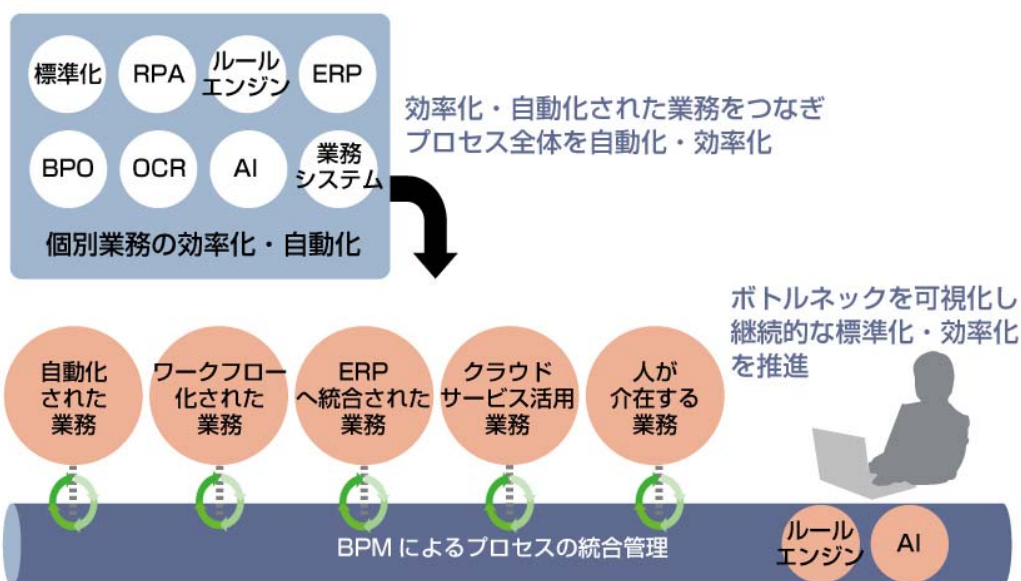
標準化

RPA

ルール
エンジン

ERP

BPO

OCR

AI

業務
システム

個別業務の効率化・自動化

効率化・自動化された業務をつなぎ
プロセス全体を自動化・効率化

ボトルネックを可視化し
継続的な標準化・効率化
を推進

自動化
された
業務

ワークフロー
化された
業務

ERP
へ統合された
業務

クラウド
サービス活用
業務

人が
介在する
業務

BPM によるプロセスの統合管理

ルール
エンジン

AI